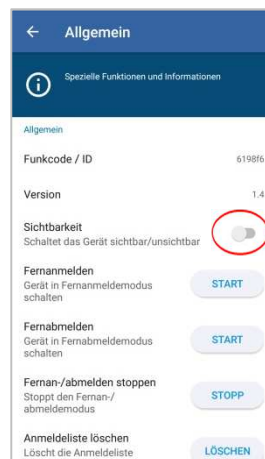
← Allgemein

Spezielle Funktionen und Informationen

Allgemein

Funkcode / ID 6198f6

Version 1.4

Sichtbarkeit
Schaltet das Gerät sichtbar/unsichtbar

Fernanmelden
Gerät in Fernanmeldemodus schalten
START

Fernabmelden
Gerät in Fernabmeldemodus schalten
START

Fernan-/abmelden stoppen
Stoppt den Fernan-/abmeldemodus
STOPP

Anmeldeliste löschen
Löscht die Anmeldeliste
LÖSCHEN